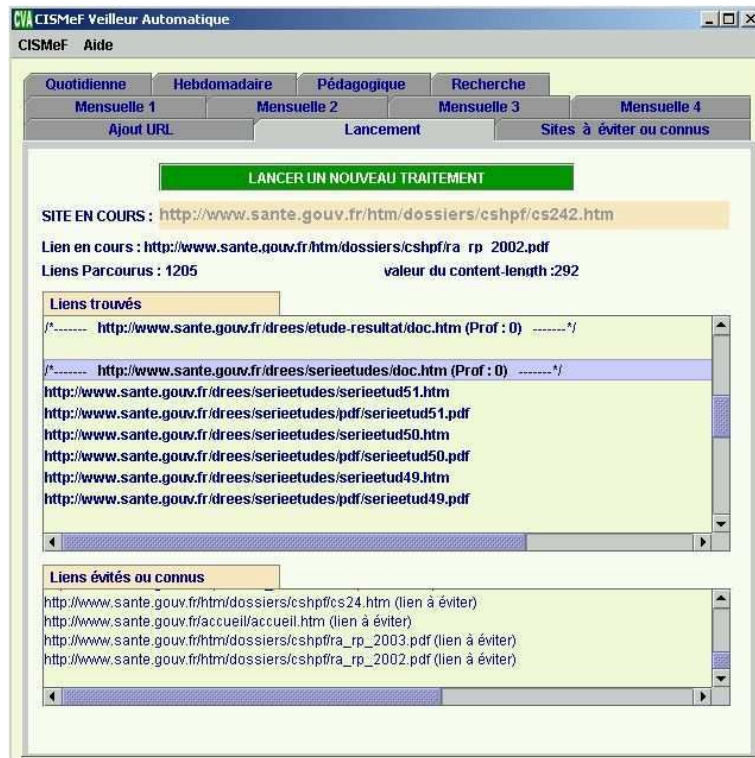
CVA CISMeF Veilleur Automatique

CISMeF Aide

Quotidienne | Hebdomadaire | Pédagogique | Recherche

Mensuelle 1 | Mensuelle 2 | Mensuelle 3 | Mensuelle 4

Ajout URL | Lancement | Sites à éviter ou connus

LANCER UN NOUVEAU TRAITEMENT

SITE EN COURS : http://www.sante.gouv.fr/htm/dossiers/cshpf/cs242.htm

Lien en cours : http://www.sante.gouv.fr/htm/dossiers/cshpf/ra rp 2002.pdf

Liens Parcourus : 1205

valeur du content-length :292

Liens trouvés

/*------- http://www.sante.gouv.fr/drees/etude-resultat/doc.htm (Prof : 0) -------*/

/*------- http://www.sante.gouv.fr/drees/serieetudes/doc.htm (Prof : 0) -------*/
http://www.sante.gouv.fr/drees/serieetudes/serieetud51.htm
http://www.sante.gouv.fr/drees/serieetudes/pdf/serieetud51.pdf
http://www.sante.gouv.fr/drees/serieetudes/serieetud50.htm
http://www.sante.gouv.fr/drees/serieetudes/pdf/serieetud50.pdf
http://www.sante.gouv.fr/drees/serieetudes/serieetud49.htm
http://www.sante.gouv.fr/drees/serieetudes/pdf/serieetud49.pdf

Liens évités ou connus

http://www.sante.gouv.fr/htm/dossiers/cshpf/cs24.htm (lien à éviter)
http://www.sante.gouv.fr/accueil/accueil.htm (lien à éviter)
http://www.sante.gouv.fr/htm/dossiers/cshpf/ra_rp_2003.pdf (lien à éviter)
http://www.sante.gouv.fr/htm/dossiers/cshpf/ra_rp_2002.pdf (lien à éviter)